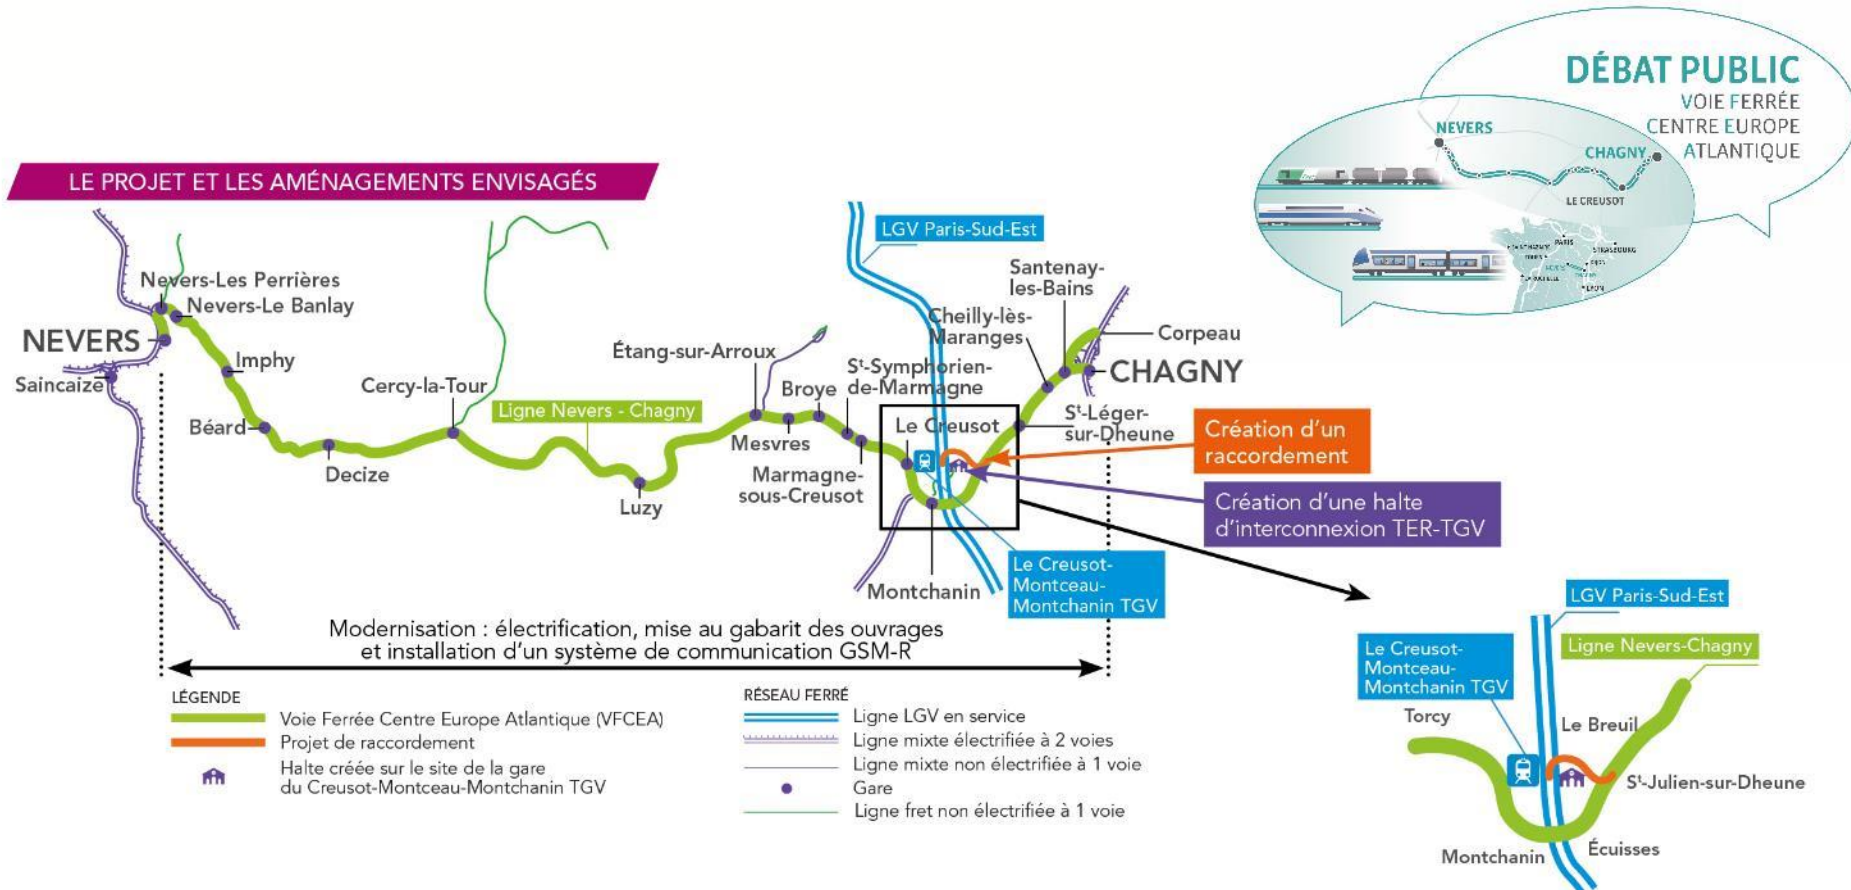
DÉBAT PUBLIC
VOIE FERRÉE
CENTRE EUROPE
ATLANTIQUE

NEVERS
CHAGNY
LE CREUSOT

LE PROJET ET LES AMÉNAGEMENTS ENVISAGÉS

LGV Paris-Sud-Est

Nevers-Les Perrières
Nevers-Le Banlay
NEVERS
Saincaize
Imphy
Béard
Decize
Cercy-la-Tour
Ligne Nevers - Chagny
Luzy
Étang-sur-Arroux
Mesvres
Broye
Marmagne-sous-Creusot
S$^t$-Symphorien-de-Marmagne
Le Creusot
Montchanin
Cheilly-lès-Maranges
Santenay-les-Bains
Corpeau
CHAGNY
S$^t$-Léger-sur-Dheune
Création d'un raccordement
Création d'une halte d'interconnexion TER-TGV
Le Creusot-Montceau-Montchanin TGV

Modernisation : électrification, mise au gabarit des ouvrages et installation d'un système de communication GSM-R

LÉGENDE
Voie Ferrée Centre Europe Atlantique (VFCEA)
Projet de raccordement
Halte créée sur le site de la gare du Creusot-Montceau-Montchanin TGV

RÉSEAU FERRÉ
Ligne LGV en service
Ligne mixte électrifiée à 2 voies
Ligne mixte non électrifiée à 1 voie
Gare
Ligne fret non électrifiée à 1 voie

LGV Paris-Sud-Est
Le Creusot-Montceau-Montchanin TGV
Ligne Nevers-Chagny
Torcy
Le Breuil
S$^t$-Julien-sur-Dheune
Montchanin
Écuisses